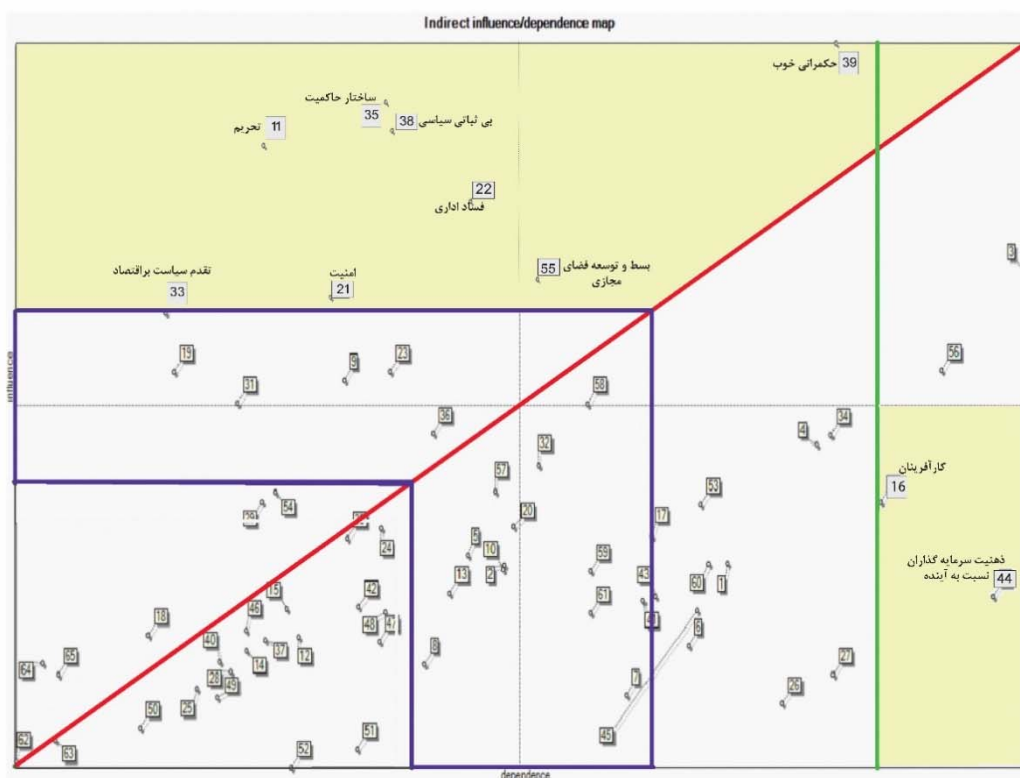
Indirect influence/dependence map

39 حکمرانی خوب

ساختار حاکمیت
35

38 بی ثباتی سیاسی

11 تحریم

22
فساد اداری

تقدم سیاست براقتصاد
33

امنیت
21

بسط و توسعه فضای 55
مجازی

19
9
23
31
58
56
36
4
34
32
57
53
20
17
29
54
24
5
10
13
2
59
43
60
1
61
42
18
15
46
48
47
8
6
40
37
12
14
28
49
64
65
7
27
26
50
25
51
52
45
62
63

کارآفرینان
16

ذهنیت سرمایه گذاران
44 نسبت به آینده

influence
dependence